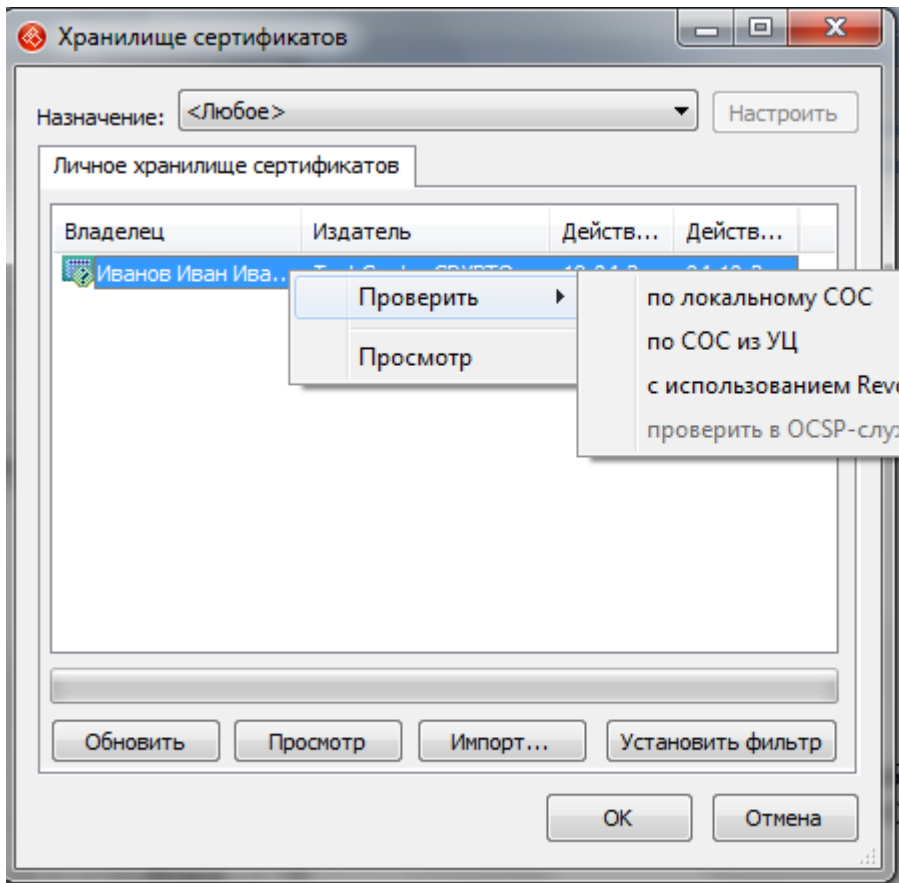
Хранилище сертификатов

Назначение: <Любое>

Настроить

Личное хранилище сертификатов

| Владелец | Издатель | Действ... | Действ... |
|---|---|---|---|
| Иванов Иван Ива... | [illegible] | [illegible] | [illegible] |

Проверить

Просмотр

по локальному СОС

по СОС из УЦ

с использованием Revo

проверить в OCSP-слу

Обновить

Просмотр

Импорт...

Установить фильтр

OK

Отмена